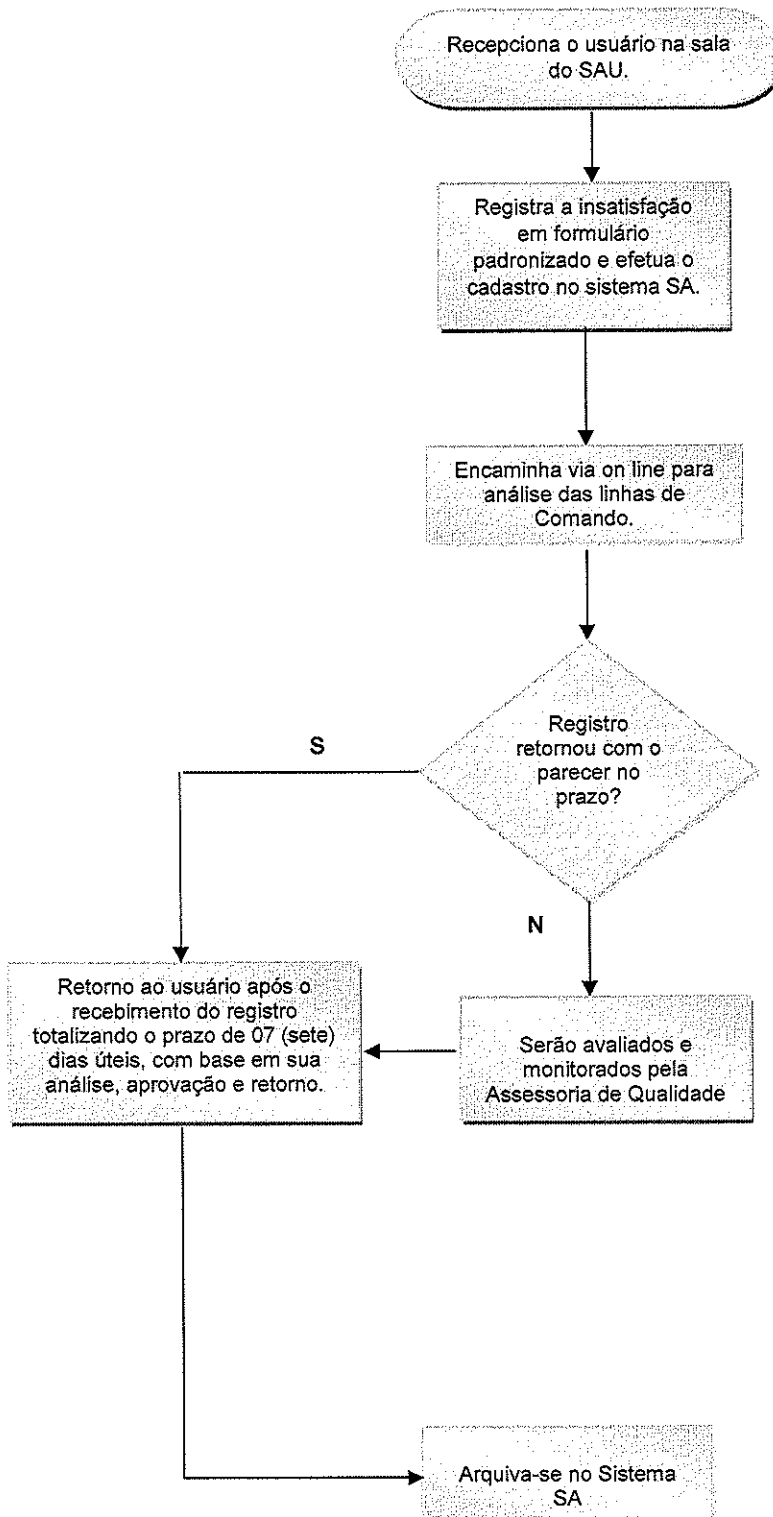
Recepciona o usuário na sala do SAU.

Registra a insatisfação em formulário padronizado e efetua o cadastro no sistema SA.

Encaminha via on line para análise das linhas de Comando.

Registro retornou com o parecer no prazo?

S

N

Retorno ao usuário após o recebimento do registro totalizando o prazo de 07 (sete) dias úteis, com base em sua análise, aprovação e retorno.

Serão avaliados e monitorados pela Assessoria de Qualidade

Arquiva-se no Sistema SA